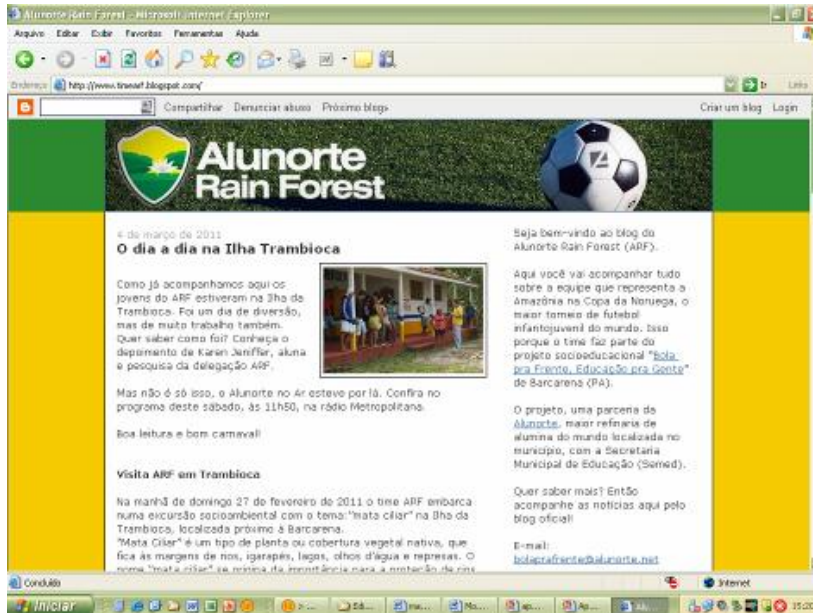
Alunorte Rain Forest - Microsoft Internet Explorer

Arquivo Editar Exibir Favoritos Ferramentas Ajuda

Endereço http://www.tinewf.blogspot.com/ Ir Links

Compartilhar Denunciar abuso Próximo blog» Criar um blog Login

Alunorte Rain Forest

4 de março de 2011

O dia a dia na Ilha Trambioca

Como já acompanhamos aqui os jovens do ARF estiveram na Ilha da Trambioca. Foi um dia de diversão, mas de muito trabalho também. Quer saber como foi? Conheça o depoimento de Karen Jeniffer, aluna e pesquisa da delegação ARF.

Mas não é só isso, o Alunorte no Ar esteve por lá. Confira no programa deste sábado, às 11h50, na rádio Metropolitana.

Boa leitura e bom carnaval!

Visita ARF em Trambioca

Na manhã de domingo 27 de fevereiro de 2011 o time ARF embarca numa excursão socioambiental com o tema:"mata ciliar" na Ilha da Trambioca, localizada próximo à Barcarena.
"Mata Ciliar" é um tipo de planta ou cobertura vegetal nativa, que fica às margens de rios, igarapés, lagos, olhos d'água e represas. O nome "mata ciliar" se origina da importância para a proteção de rios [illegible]

Seja bem-vindo ao blog do Alunorte Rain Forest (ARF).

Aqui você vai acompanhar tudo sobre a equipe que representa a Amazônia na Copa da Noruega, o maior torneio de futebol infantojuvenil do mundo. Isso porque o time faz parte do projeto socioeducacional "Bola pra Frente, Educação pra Gente" de Barcarena (PA).

O projeto, uma parceria da Alunorte, maior refinaria de alumina do mundo localizada no município, com a Secretaria Municipal de Educação (Semed).

Quer saber mais? Então acompanhe as notícias aqui pelo blog oficial!

E-mail:
bolaprafrente@alunorte.net

Concluído Internet

Iniciar 15:20